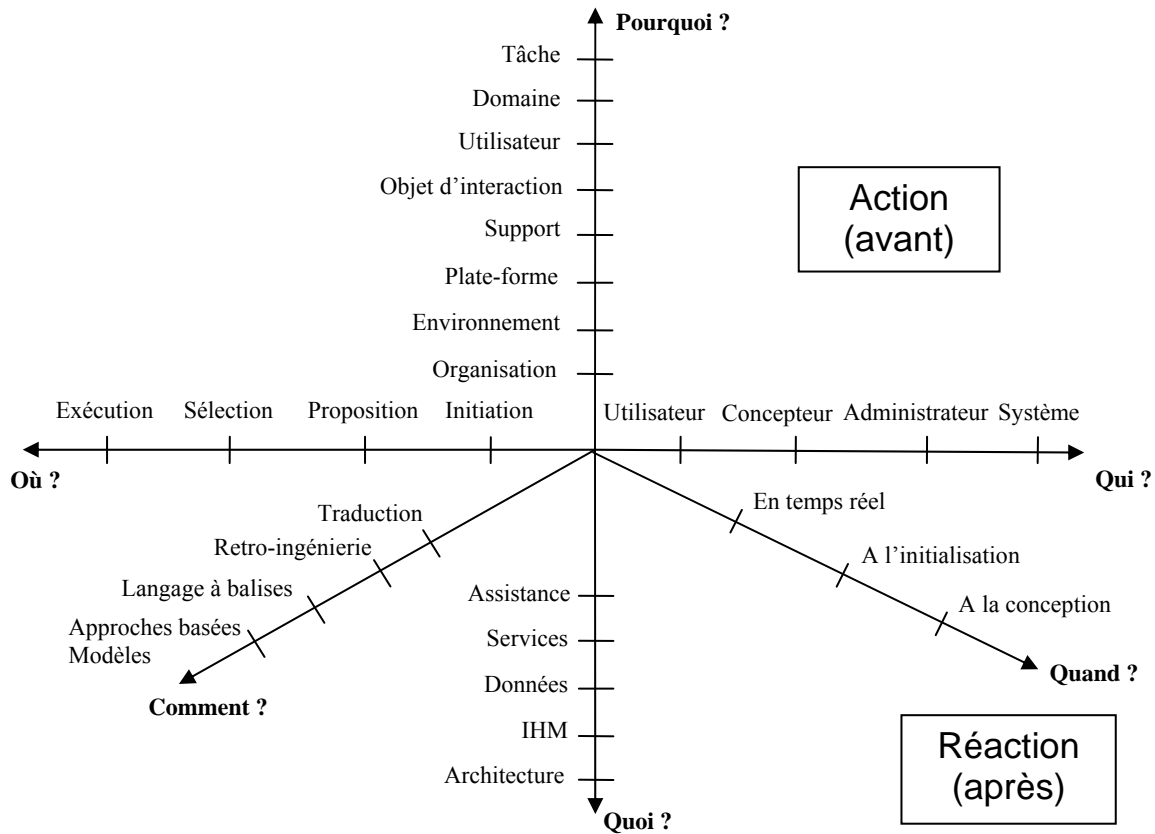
Pourquoi ?

Tâche
Domaine
Utilisateur
Objet d'interaction
Support
Plate-forme
Environnement
Organisation

Action
(avant)

Exécution
Sélection
Proposition
Initiation

Utilisateur
Concepteur
Administrateur
Système

Où ?

Qui ?

Traduction
Retro-ingénierie
Langage à balises
Approches basées Modèles

Comment ?

En temps réel
A l'initialisation
A la conception

Quand ?

Assistance
Services
Données
IHM
Architecture

Quoi ?

Réaction
(après)